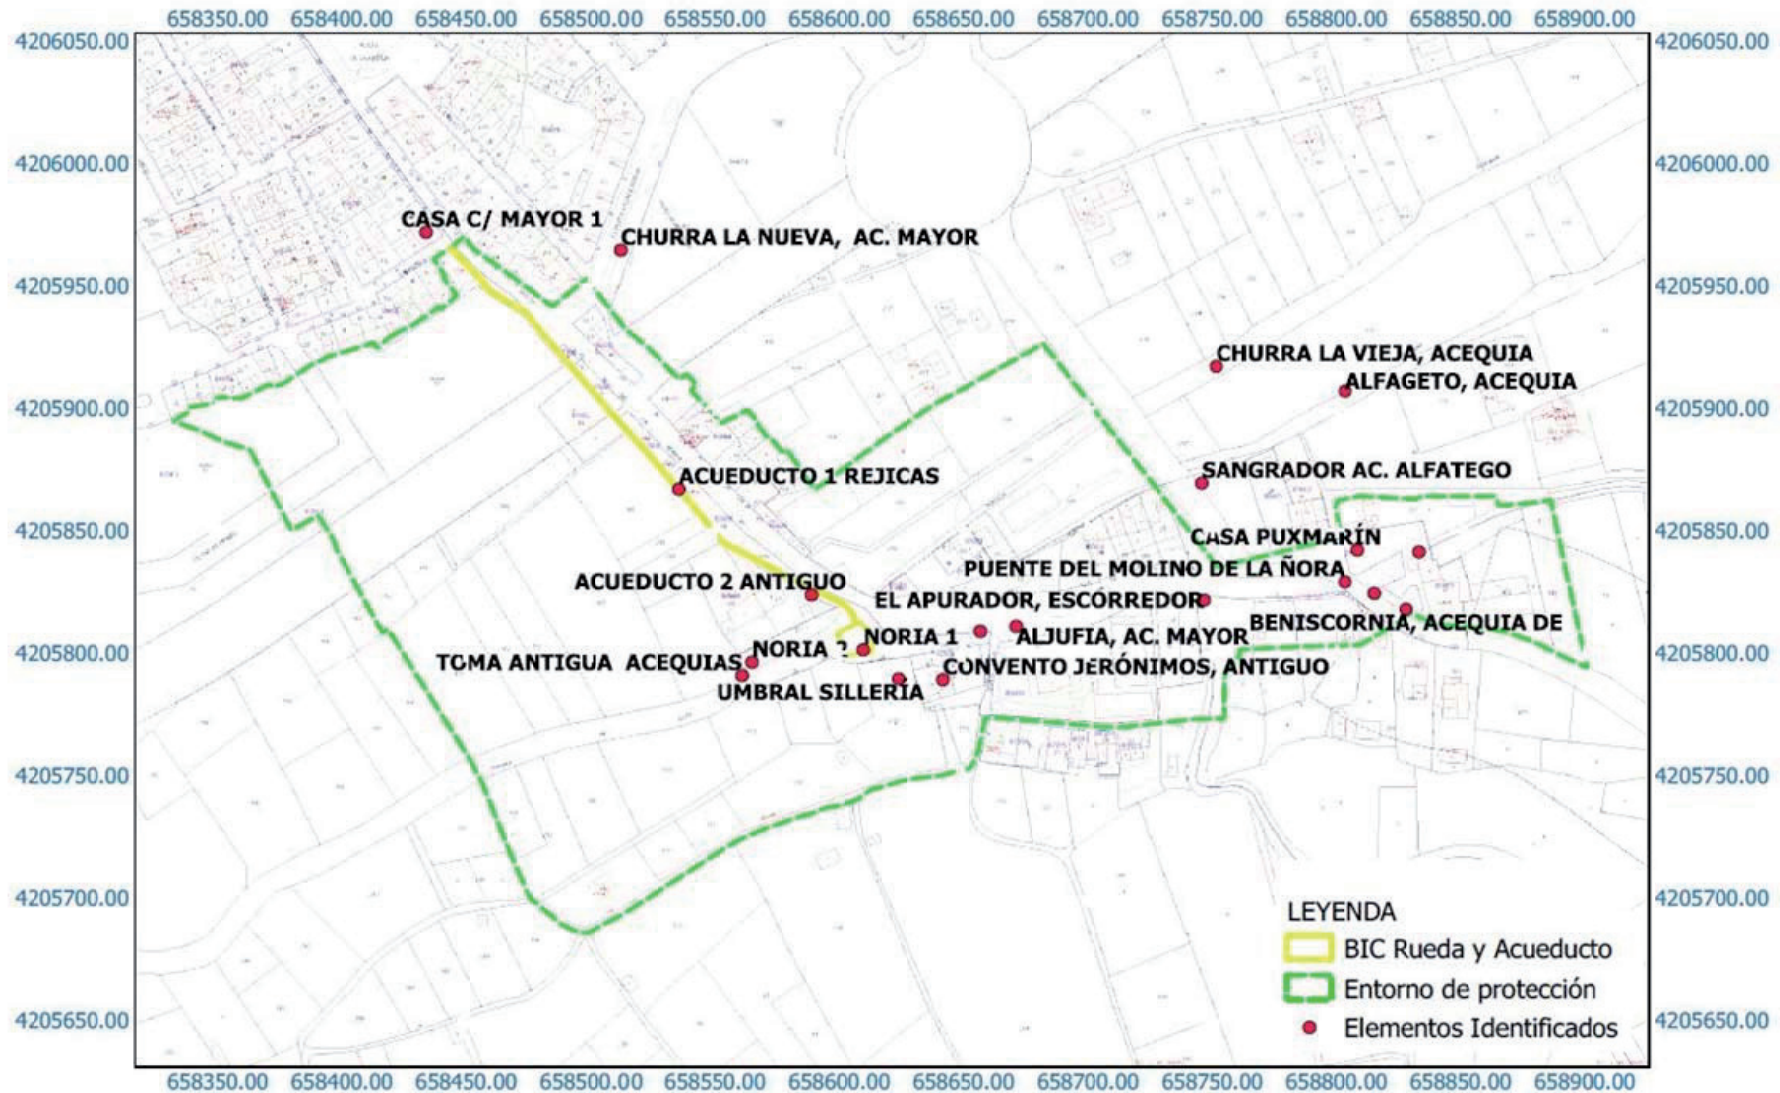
658350.00 658400.00 658450.00 658500.00 658550.00 658600.00 658650.00 658700.00 658750.00 658800.00 658850.00 658900.00

4206050.00 4206000.00 4205950.00 4205900.00 4205850.00 4205800.00 4205750.00 4205700.00 4205650.00

4206050.00 4206000.00 4205950.00 4205900.00 4205850.00 4205800.00 4205750.00 4205700.00 4205650.00

CASA C/ MAYOR 1
CHURRA LA NUEVA, AC. MAYOR
CHURRA LA VIEJA, ACEQUIA
ALFAGETO, ACEQUIA
ACUEDUCTO 1 REJICAS
SANGRADOR AC. ALFATEGO
CASA PUXMARÍN
PUENTE DEL MOLINO DE LA ÑORA
ACUEDUCTO 2 ANTIGUO
EL APURADOR, ESCORREDOR
NORIA 1
ALJUFIA, AC. MAYOR
BENISCORNIA, ACEQUIA DE
NORIA 2
TOMA ANTIGUA ACEQUIAS
CONVENTO JERÓNIMOS, ANTIGUO
UMBRAL SILLERÍA

LEYENDA
BIC Rueda y Acueducto
Entorno de protección
Elementos Identificados

658350.00 658400.00 658450.00 658500.00 658550.00 658600.00 658650.00 658700.00 658750.00 658800.00 658850.00 658900.00